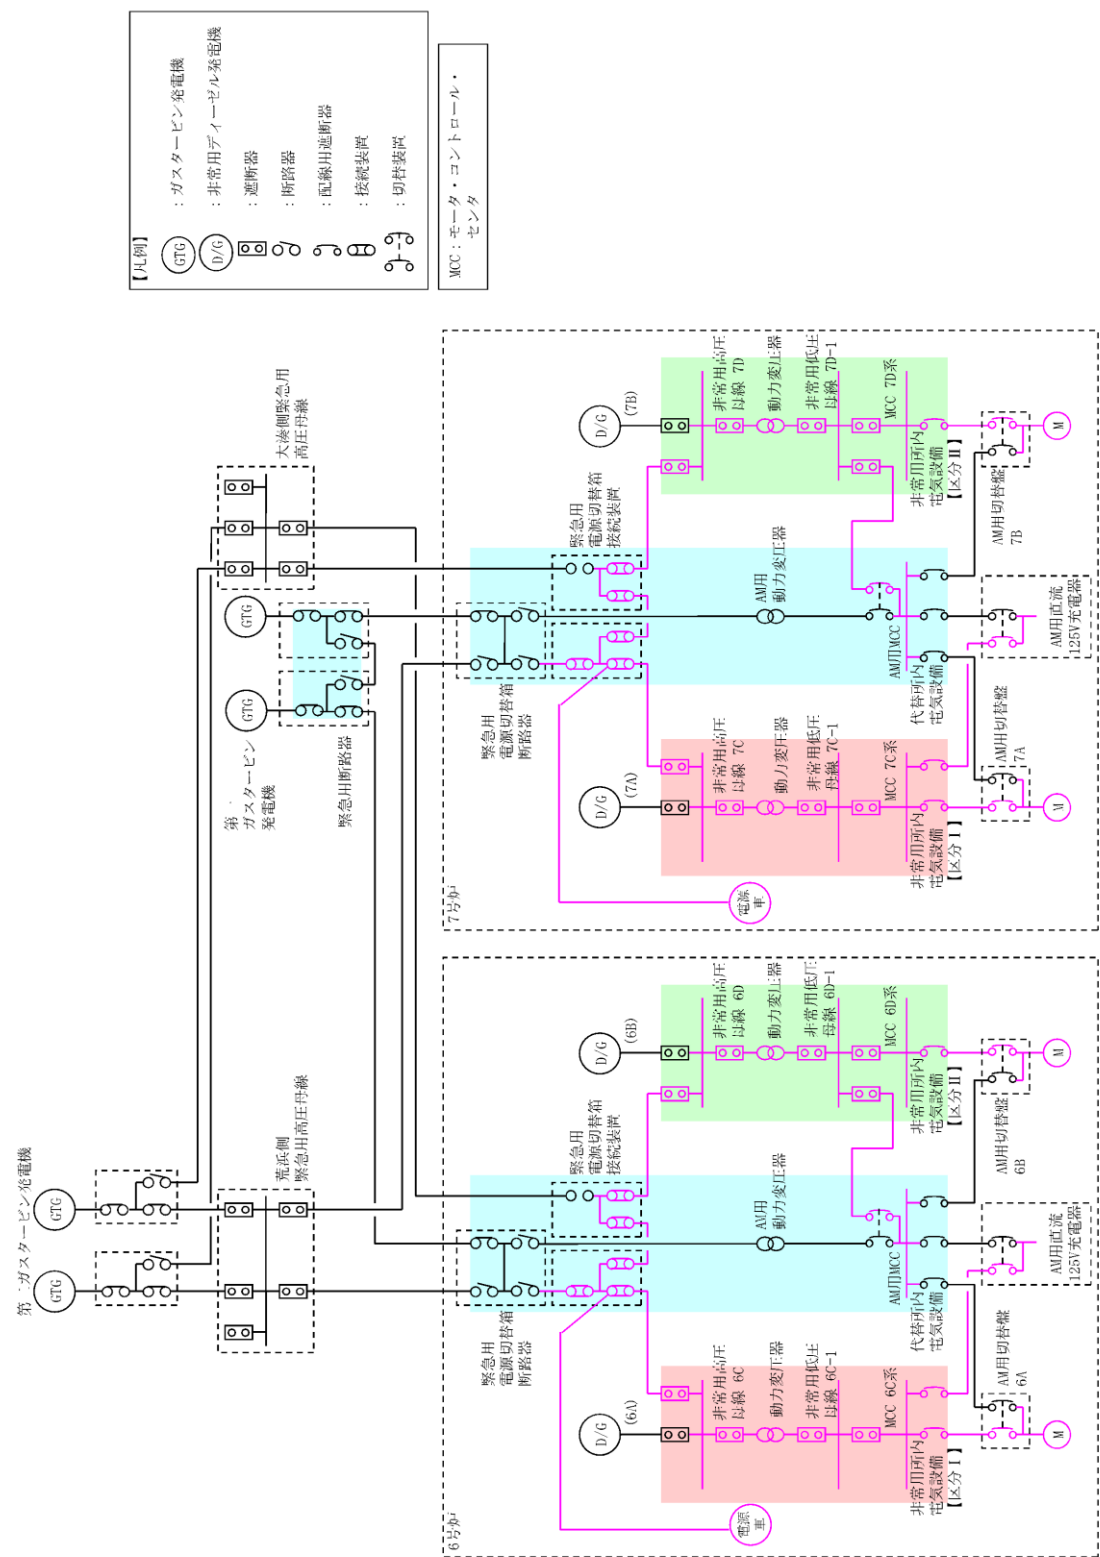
【凡例】
GTG：ガスタービン発電機
D/G：非常用ディーゼル発電機
：遮断器
：断路器
：配線用遮断器
：接続装置
：切替装置

MCC：モータ・コントロール・センタ

第二ガスタービン発電機
GTG
GTG
荒浜側緊急用高圧母線
大湊側緊急用高圧母線
GTG
GTG
第一ガスタービン発電機
緊急用断路器

7号炉
緊急用電源切替箱接続装置
緊急用電源切替箱断路器
D/G (7B)
非常用高圧母線 7D
動力変圧器
非常用低圧母線 7D-1
MCC 7D系
非常用所内電気設備【区分II】
AM用切替盤 7B
M
AM用動力変圧器
AM用MCC
代替所内電気設備
AM用直流125V充電器
AM用切替盤 7A
D/G (7A)
非常用高圧母線 7C
動力変圧器
非常用低圧母線 7C-1
MCC 7C系
非常用所内電気設備【区分I】
M
電源車

6号炉
緊急用電源切替箱接続装置
緊急用電源切替箱断路器
D/G (6B)
非常用高圧母線 6D
動力変圧器
非常用低圧母線 6D-1
MCC 6D系
非常用所内電気設備【区分II】
AM用切替盤 6B
M
AM用動力変圧器
AM用MCC
代替所内電気設備
AM用直流125V充電器
AM用切替盤 6A
D/G (6A)
非常用高圧母線 6C
動力変圧器
非常用低圧母線 6C-1
MCC 6C系
非常用所内電気設備【区分I】
M
電源車